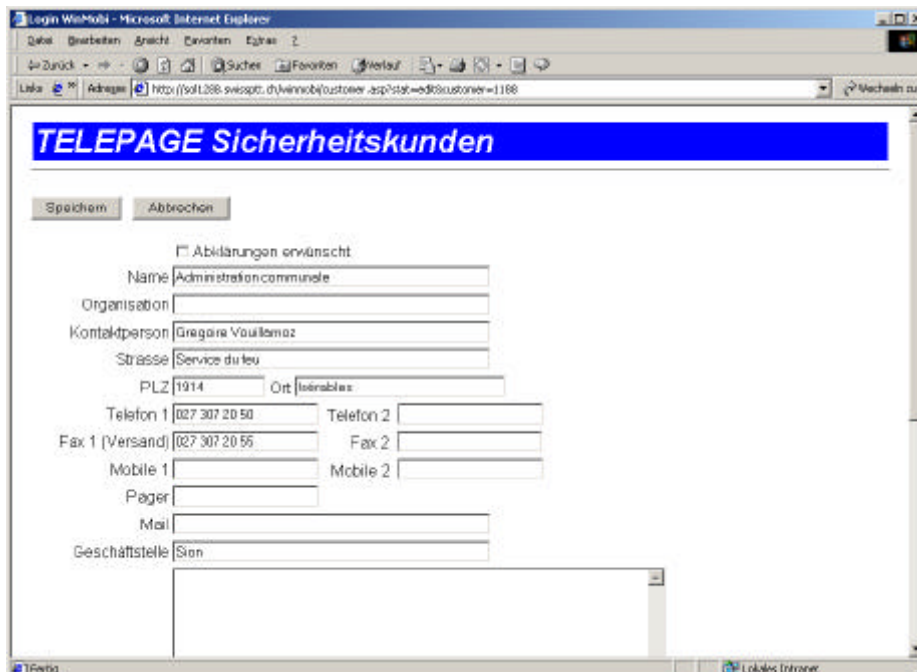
Login WinMobi - Microsoft Internet Explorer

Datei Bearbeiten Ansicht Favoriten Extras ?

Zurück · Suchen Favoriten Verlauf

Links Adresse http://soft.288.swissptt.ch/winmobi/customer.asp?stat=edit&customer=1188

Wechseln zu

TELEPAGE Sicherheitskunden

Speichern Abbrechen

Abklärungen erwünscht

Name Administration communale

Organisation

Kontaktperson Gregoire Vouillamoz

Strasse Service du feu

PLZ 1914 Ort Isérables

Telefon 1 027 307 20 50 Telefon 2

Fax 1 (Versand) 027 307 20 55 Fax 2

Mobile 1 Mobile 2

Pager

Mail

Geschäftsstelle Sion

Fertig

Lokales Intranet